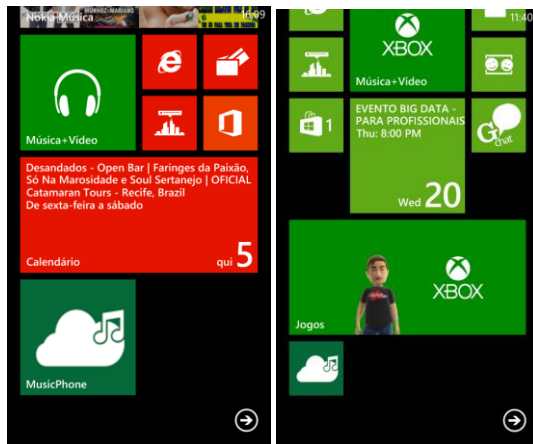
Nokia Música
MUNHOZ+MARIANO
16:09

Música+Vídeo

Desandados - Open Bar | Faringes da Paixão, Só Na Marosidade e Soul Sertanejo | OFICIAL Catamaran Tours - Recife, Brazil
De sexta-feira a sábado

Calendário
qui 5

MusicPhone

11:40

XBOX
Música+Vídeo

1

EVENTO BIG DATA - PARA PROFISSIONAIS
Thu: 8:00 PM

Wed 20

G Chat

XBOX
Jogos